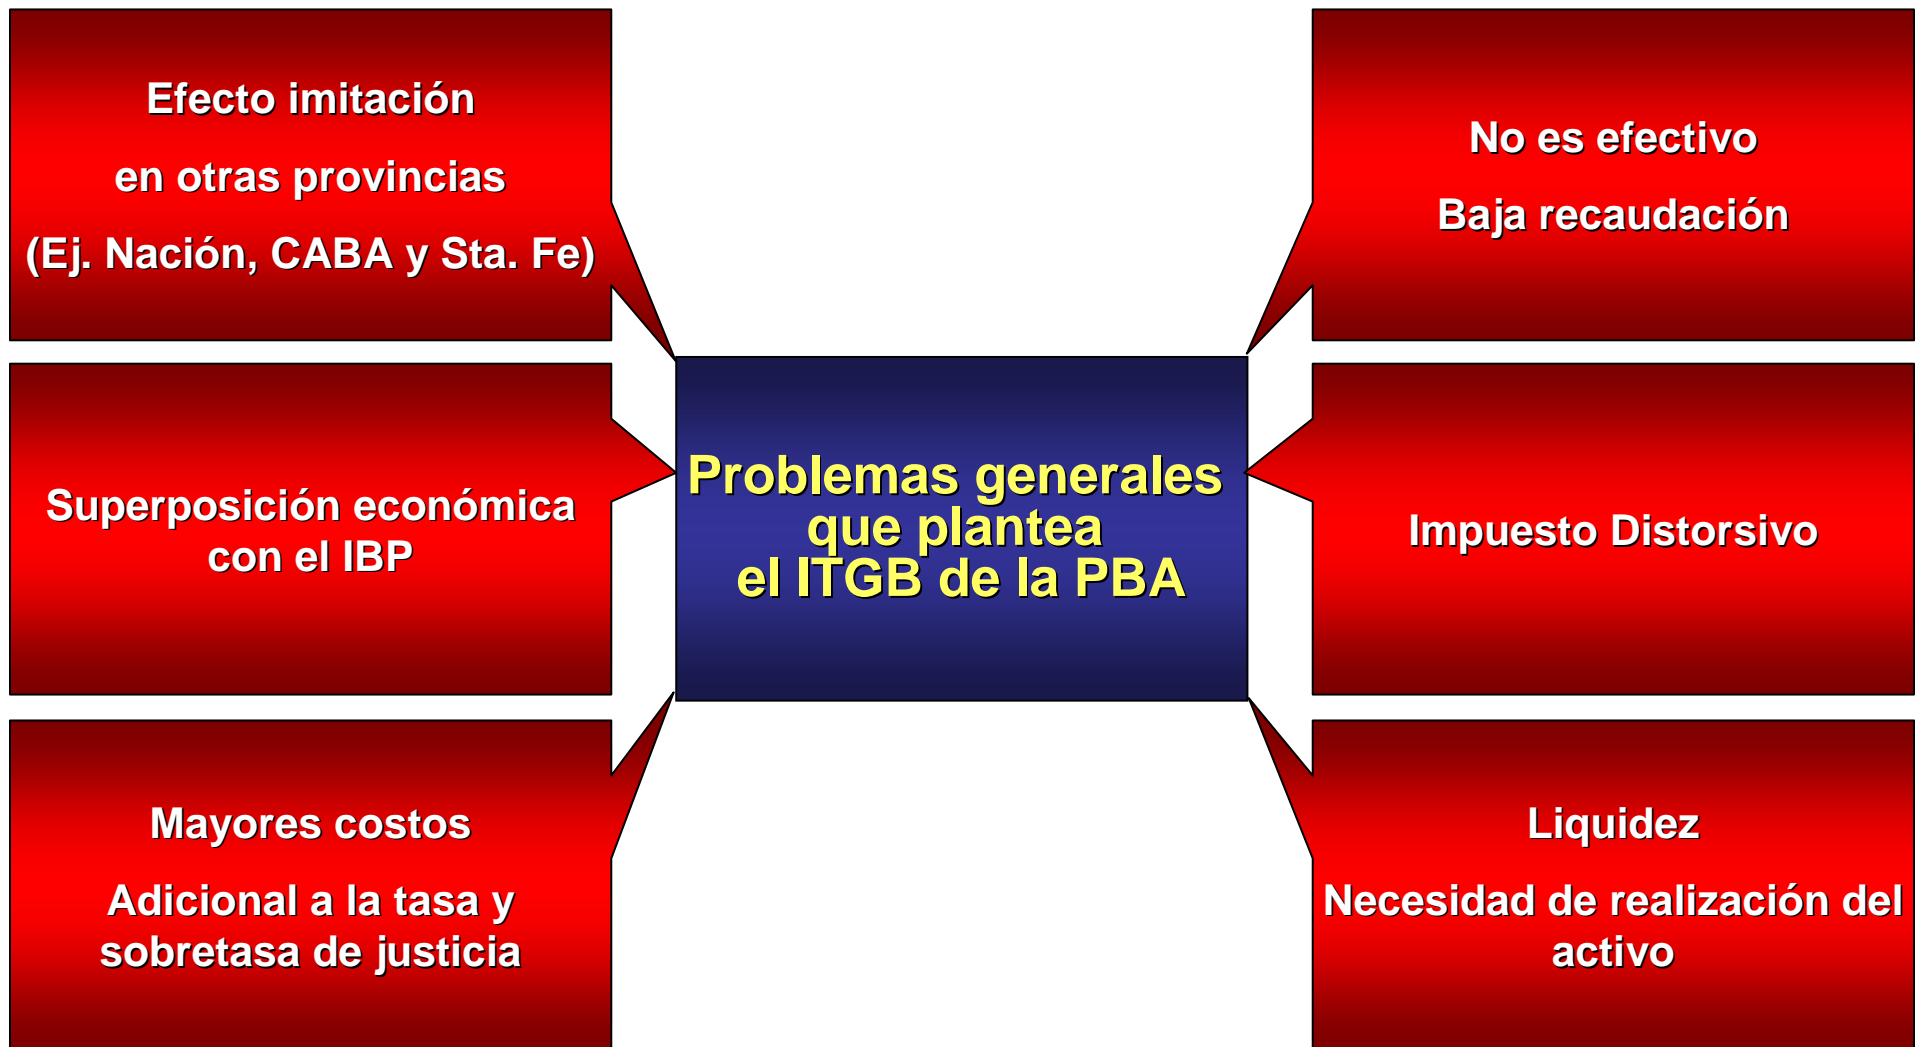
Efecto imitación

en otras provincias

(Ej. Nación, CABA y Sta. Fe)

No es efectivo

Baja recaudación

Superposición económica con el IBP

Problemas generales que plantea el ITGB de la PBA

Impuesto Distorsivo

Mayores costos

Adicional a la tasa y sobretasa de justicia

Liquidez

Necesidad de realización del activo